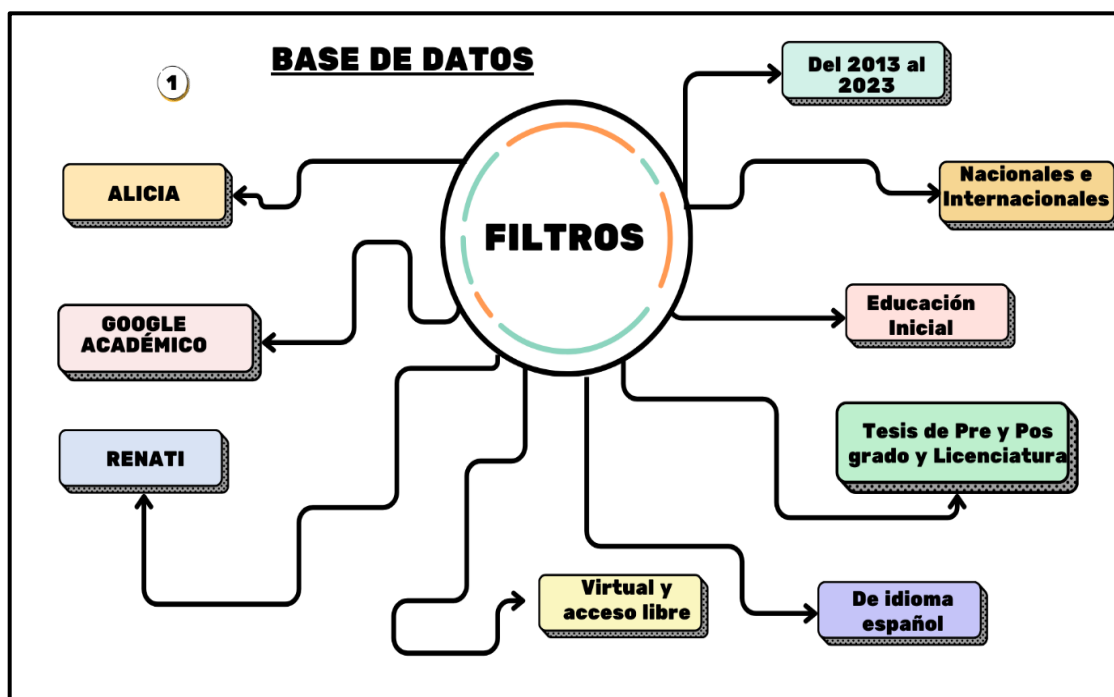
1

BASE DE DATOS

FILTROS

ALICIA

GOOGLE ACADÉMICO

RENATI

Del 2013 al 2023

Nacionales e Internacionales

Educación Inicial

Tesis de Pre y Pos grado y Licenciatura

De idioma español

Virtual y acceso libre